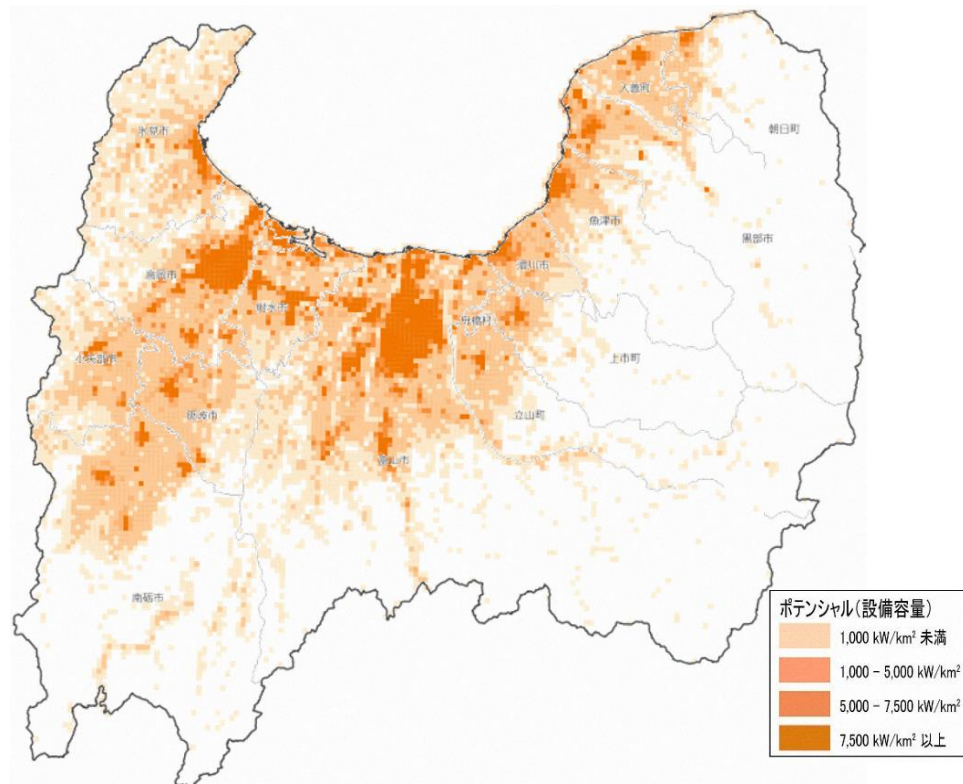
氷見市
入善町
朝日町
魚津市
黒部市
高岡市
滑川市
射水市
舟橋村
上市町
小矢部市
砺波市
立山町
富山市
南砺市

ポテンシャル(設備容量)
1,000 kW/km² 未満
1,000 – 5,000 kW/km²
5,000 – 7,500 kW/km²
7,500 kW/km² 以上